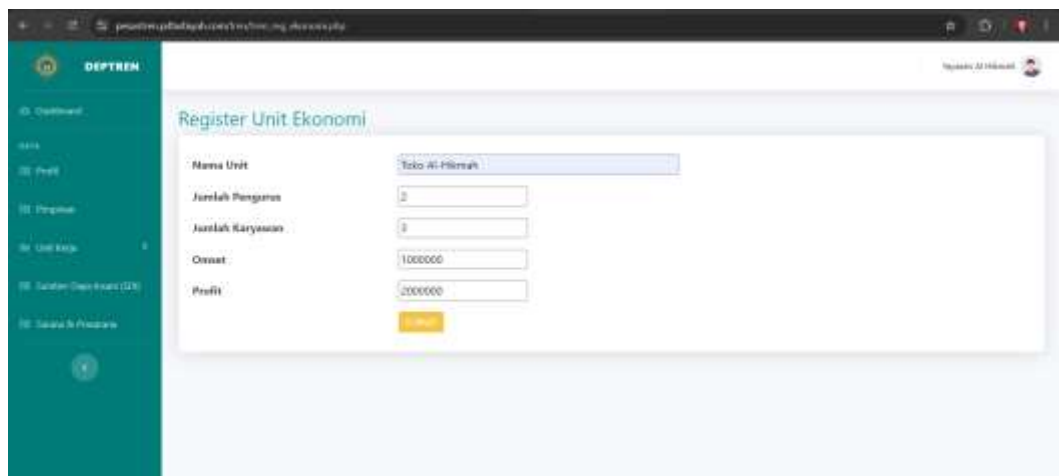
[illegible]

DEPTREN

Dashboard

DATA

Profil

Pimpinan

Unit Kerja

Sumber Daya Insani (SDI)

Sarana & Prasarana

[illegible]

Register Unit Ekonomi

Nama Unit | Toko Al-Hikmah
Jumlah Pengurus | 2
Jumlah Karyawan | 3
Omset | 1000000
Profit | 2000000

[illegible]